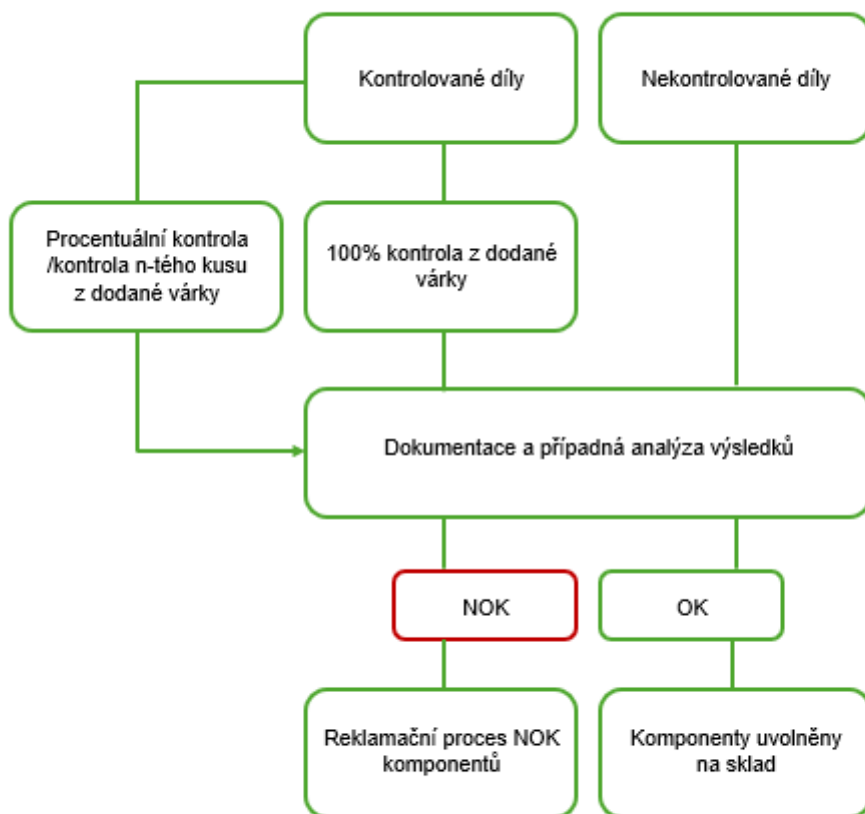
Kontrolované díly

Nekontrolované díly

Procentuální kontrola /kontrola n-tého kusu z dodané várky

100% kontrola z dodané várky

Dokumentace a případná analýza výsledků

NOK

OK

Reklamační proces NOK komponentů

Komponenty uvolněny na sklad